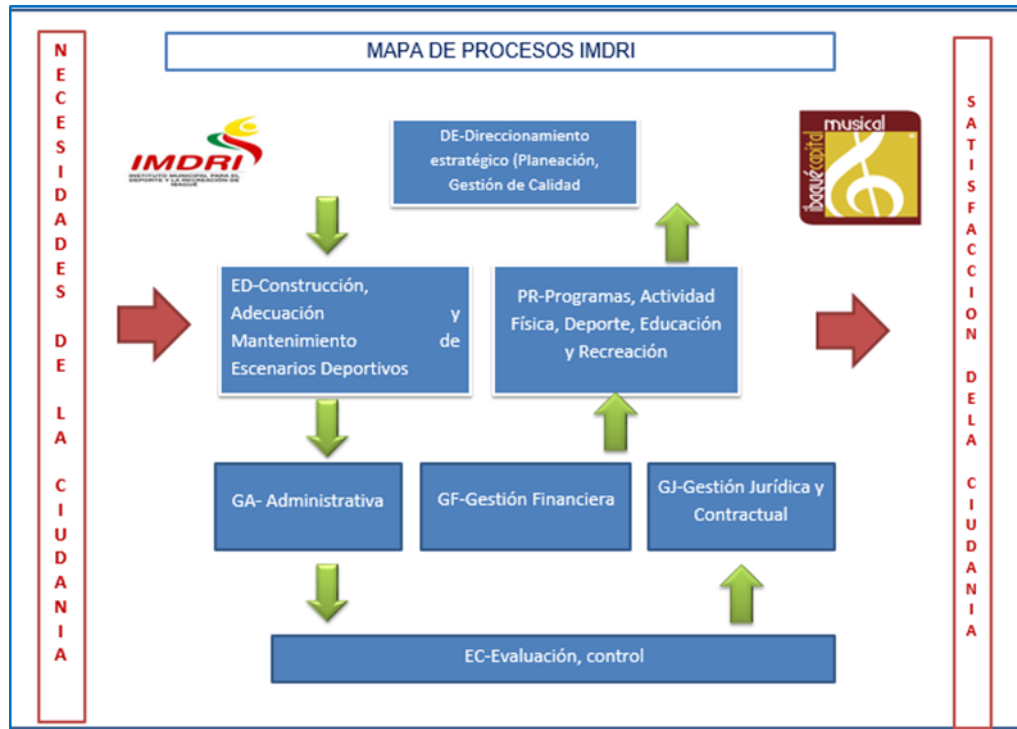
NECESIDADES DE LA CIUDANIA

MAPA DE PROCESOS IMDRI

IMDRI
INSTITUTO MUNICIPAL PARA EL DEPORTE Y LA RECREACIÓN DE IBAGUÉ

DE-Direccionamiento estratégico (Planeación, Gestión de Calidad

musical
ibaguécapital

ED-Construcción, Adecuación y Mantenimiento de Escenarios Deportivos

PR-Programas, Actividad Física, Deporte, Educación y Recreación

GA- Administrativa

GF-Gestión Financiera

GJ-Gestión Jurídica y Contractual

EC-Evaluación, control

SATISFACCION DELA CIUDANIA